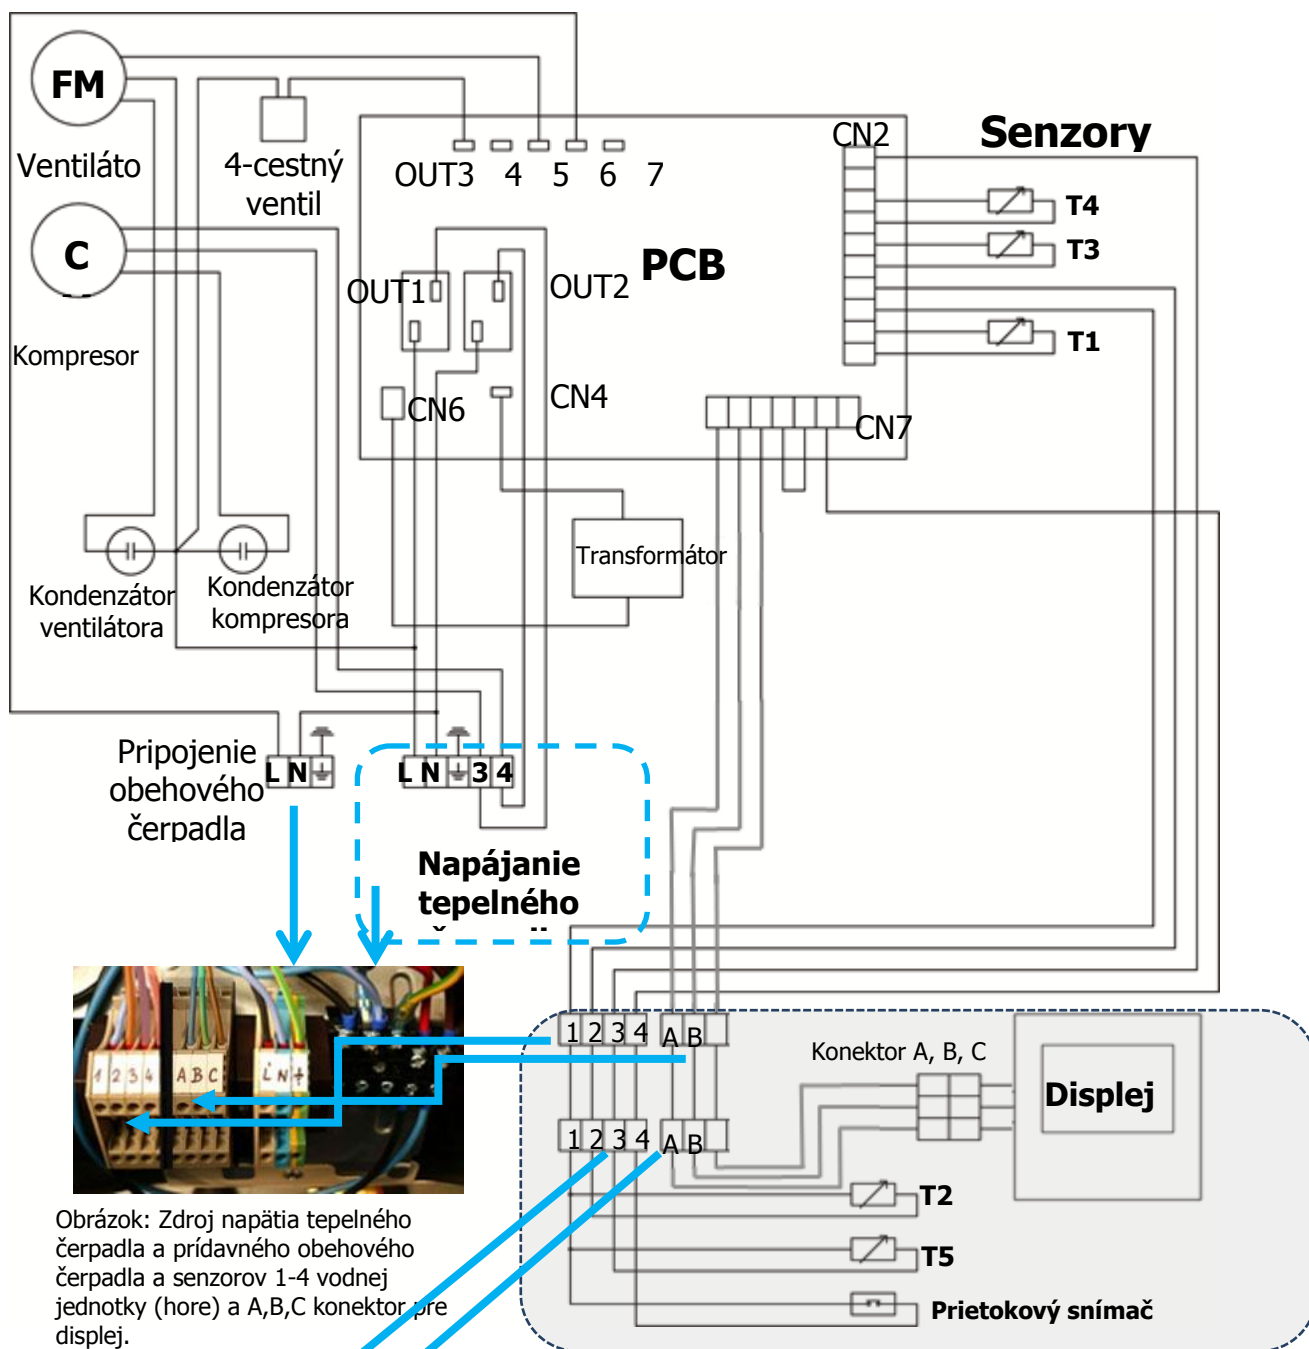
FM

Ventiláto

4-cestný ventil

OUT3 4 5 6 7

CN2

Senzory

T4

T3

C

PCB

OUT1

OUT2

T1

Kompresor

CN6

CN4

CN7

Transformátor

Kondenzátor ventilátora

Kondenzátor kompresora

Pripojenie obehového čerpadla

L N

L N 3 4

Napájanie tepelného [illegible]

1 2 3 4 A B

1 2 3 4 A B C L N

Konektor A, B, C

Displej

1 2 3 4 A B

T2

T5

Prietokový snímač

Obrázok: Zdroj napätia tepelného čerpadla a prídavného obehového čerpadla a senzorov 1-4 vodnej jednotky (hore) a A,B,C konektor pre displej.